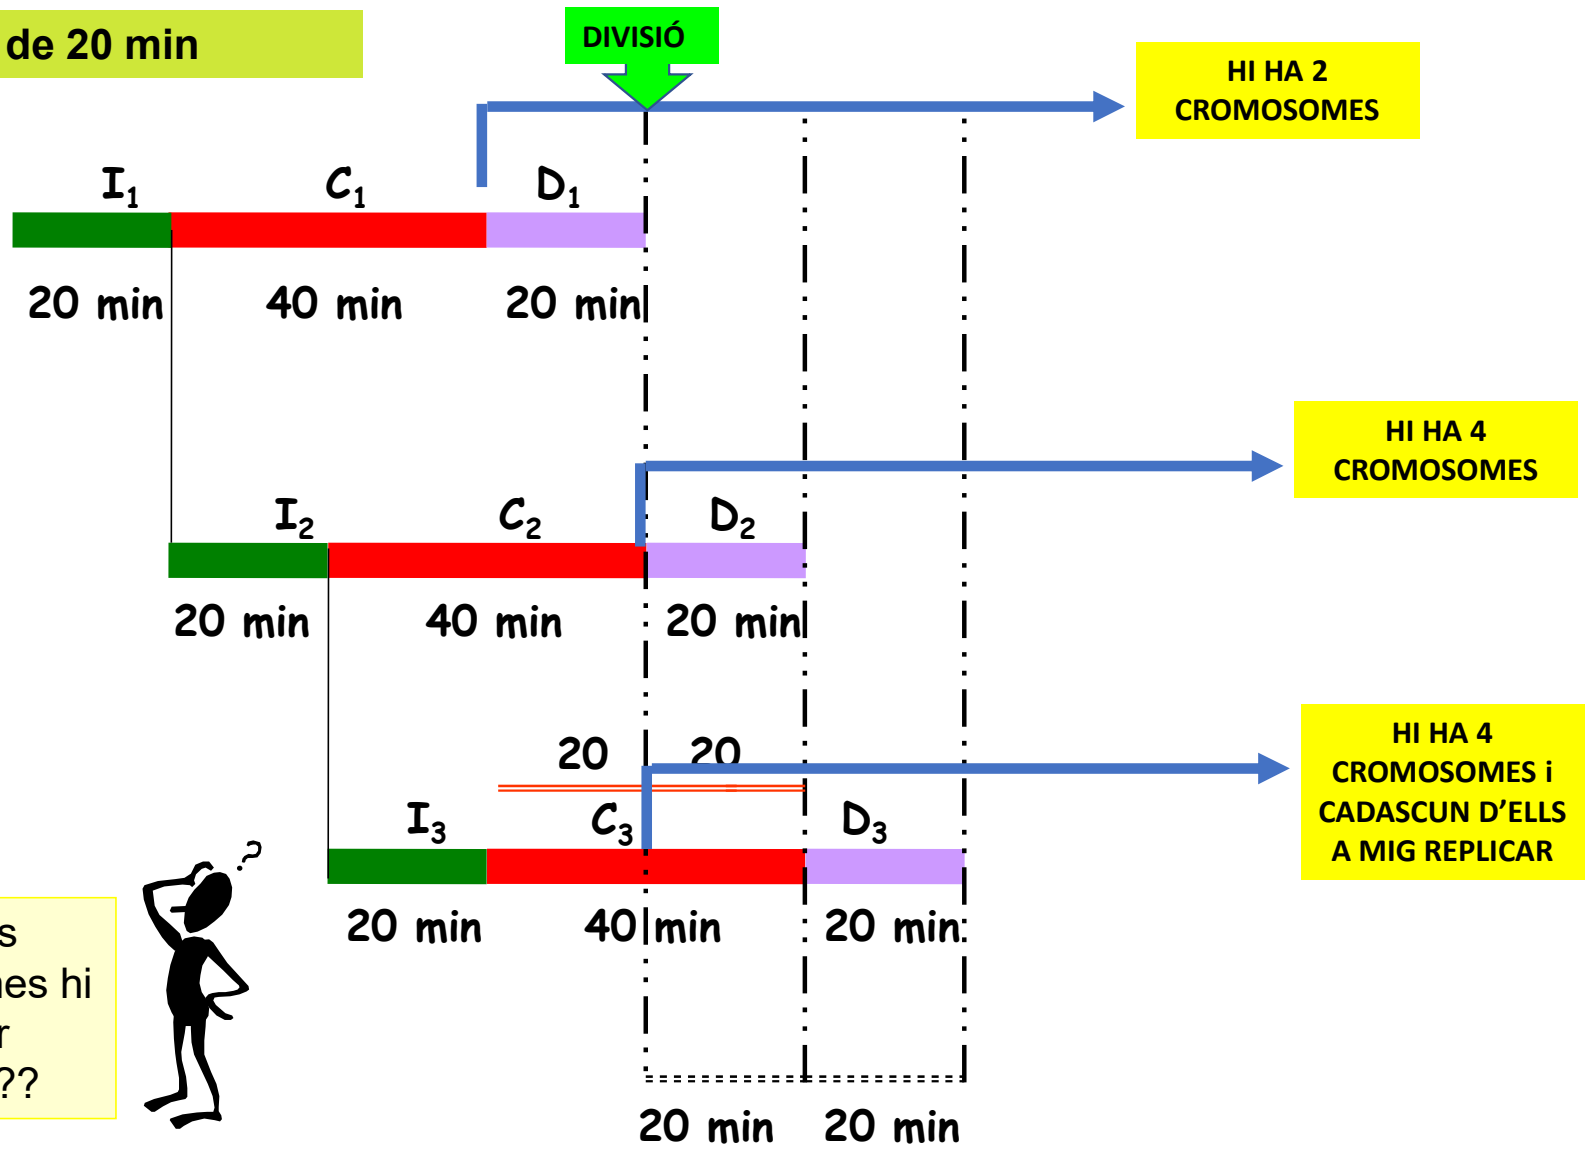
de 20 min

DIVISIÓ

HI HA 2 CROMOSOMES

$I_1$ $C_1$ $D_1$

20 min 40 min 20 min

HI HA 4 CROMOSOMES

$I_2$ $C_2$ $D_2$

20 min 40 min 20 min

20 20

HI HA 4 CROMOSOMES i CADASCUN D'ELLS A MIG REPLICAR

$I_3$ $C_3$ $D_3$

20 min 40 min 20 min

?

s
es hi
r
??

20 min 20 min